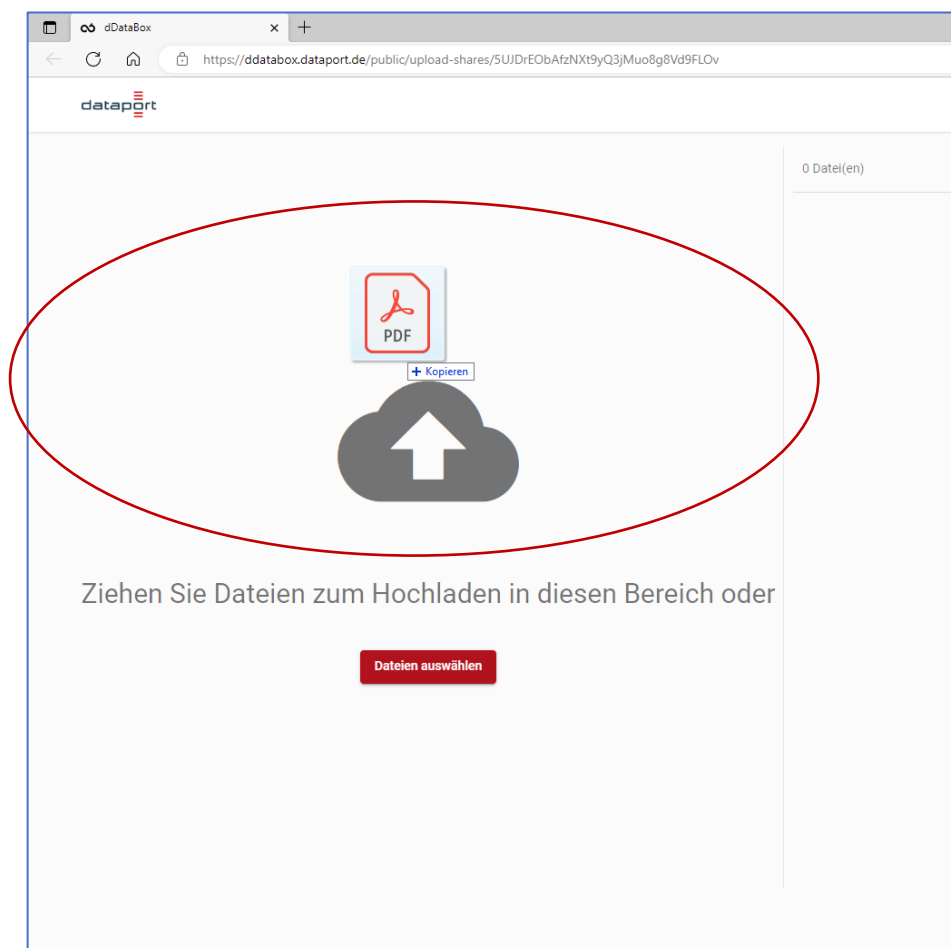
dDataBox ×

https://ddatabox.dataport.de/public/upload-shares/5UJDrEObAfzNXt9yQ3jMuo8g8Vd9FLOv

dataport

0 Datei(en)

PDF

+ Kopieren

Ziehen Sie Dateien zum Hochladen in diesen Bereich oder

Dateien auswählen